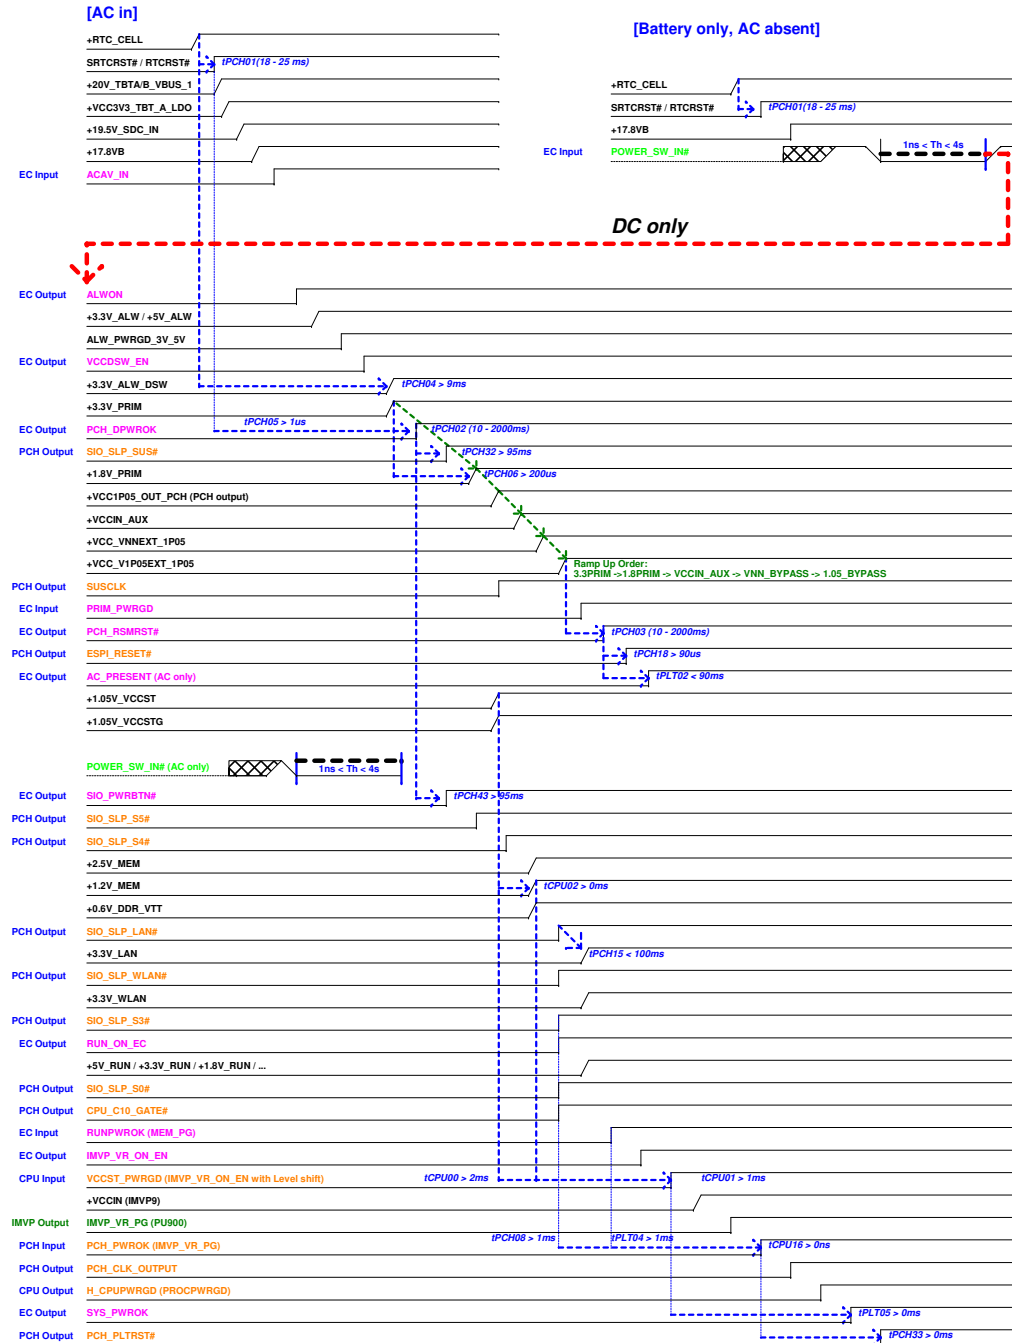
[AC in]

+RTC_CELL
SRTCRST# / RTCRST#
tPCH01(18 - 25 ms)
+20V_TBTA/B_VBUS_1
+VCC3V3_TBT_A_LDO
+19.5V_SDC_IN
+17.8VB
EC Input ACAV_IN

[Battery only, AC absent]

+RTC_CELL
SRTCRST# / RTCRST#
tPCH01(18 - 25 ms)
+17.8VB
EC Input POWER_SW_IN#
1ns < Th < 4s

DC only

EC Output ALWON
+3.3V_ALW / +5V_ALW
ALW_PWRGD_3V_5V
EC Output VCCDSW_EN
+3.3V_ALW_DSW
tPCH04 > 9ms
+3.3V_PRIM
tPCH05 > 1us
EC Output PCH_DPWROK
tPCH02 (10 - 2000ms)
PCH Output SIO_SLP_SUS#
tPCH32 > 95ms
+1.8V_PRIM
tPCH06 > 200us
+VCC1P05_OUT_PCH (PCH output)
+VCCIN_AUX
+VCC_VNNEXT_1P05
+VCC_V1P05EXT_1P05
Ramp Up Order:
3.3PRIM ->1.8PRIM -> VCCIN_AUX -> VNN_BYPASS -> 1.05_BYPASS
PCH Output SUSCLK
EC Input PRIM_PWRGD
EC Output PCH_RSMRST#
tPCH03 (10 - 2000ms)
PCH Output ESPI_RESET#
tPCH18 > 90us
EC Output AC_PRESENT (AC only)
tPLT02 < 90ms
+1.05V_VCCST
+1.05V_VCCSTG

POWER_SW_IN# (AC only)
1ns < Th < 4s

EC Output SIO_PWRBTN#
tPCH43 > 95ms
PCH Output SIO_SLP_S5#
PCH Output SIO_SLP_S4#
+2.5V_MEM
+1.2V_MEM
tCPU02 > 0ms
+0.6V_DDR_VTT
PCH Output SIO_SLP_LAN#
+3.3V_LAN
tPCH15 < 100ms
PCH Output SIO_SLP_WLAN#
+3.3V_WLAN
PCH Output SIO_SLP_S3#
EC Output RUN_ON_EC
+5V_RUN / +3.3V_RUN / +1.8V_RUN / ...
PCH Output SIO_SLP_S0#
PCH Output CPU_C10_GATE#
EC Input RUNPWROK (MEM_PG)
EC Output IMVP_VR_ON_EN
CPU Input VCCST_PWRGD (IMVP_VR_ON_EN with Level shift)
tCPU00 > 2ms
tCPU01 > 1ms
+VCCIN (IMVP9)
IMVP Output IMVP_VR_PG (PU900)
PCH Input PCH_PWROK (IMVP_VR_PG)
tPCH08 > 1ms
tPLT04 > 1ms
tCPU16 > 0ns
PCH Output PCH_CLK_OUTPUT
CPU Output H_CPUPWRGD (PROCPWRGD)
EC Output SYS_PWROK
tPLT05 > 0ms
PCH Output PCH_PLTRST#
tPCH33 > 0ms